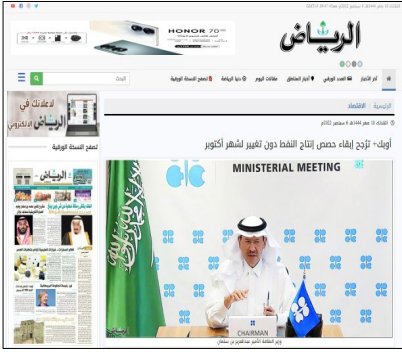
الرياض

HONOR 70

آخر الأخبار | العدد الورقي | أخبار المناطق | مقالات اليوم | دنيا الرياضة | تصفح النسخة الورقية

البحث

لإعلانك في الرياض الإلكتروني

تصفح النسخة الورقية

الرئيسية | الاقتصاد

أوبك+ ترجح إبقاء حصص إنتاج النفط دون تغيير لشهر أكتوبر

MINISTERIAL MEETING

CHAIRMAN

وزير الطاقة الأمير عبدالعزيز بن سلمان